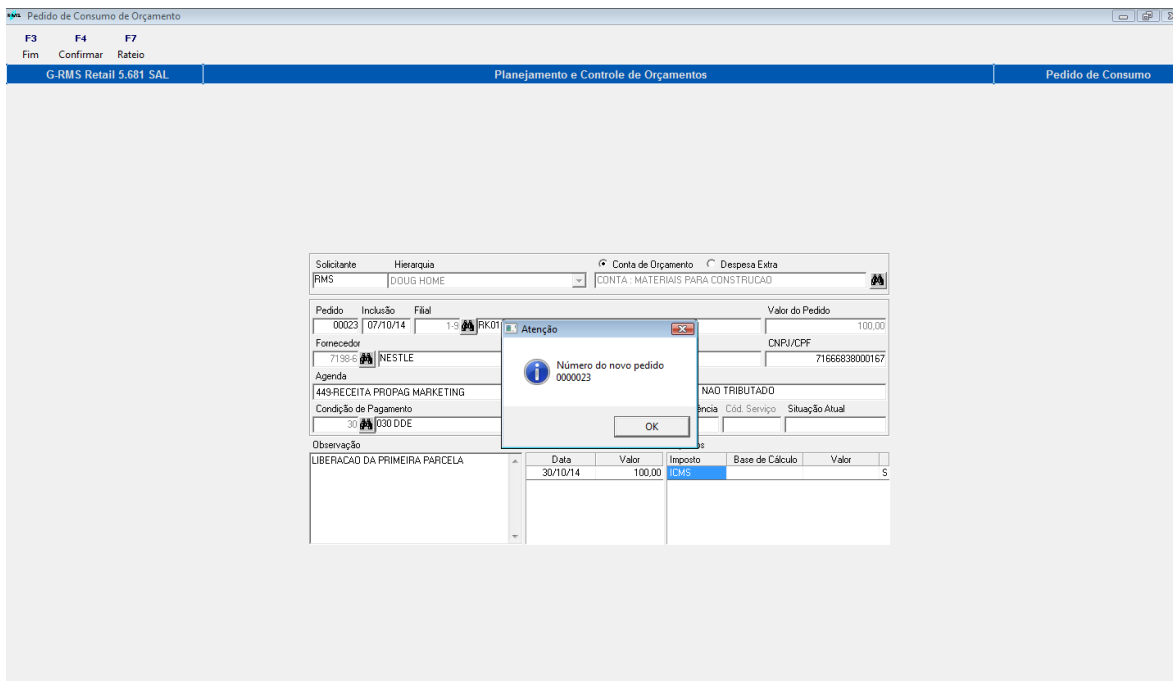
Pedido de Consumo de Orçamento

F3 Fim
F4 Confirmar
F7 Rateio

G-RMS Retail 5.681 SAL
Planejamento e Controle de Orçamentos
Pedido de Consumo

Solicitante
RMS
Hierarquia
DOUG HOME
Conta de Orçamento
Despesa Extra
CONTA : MATERIAIS PARA CONSTRUCAO

Pedido
00023
Inclusão
07/10/14
Filial
1-9
RK01
Valor do Pedido
100,00
Fornecedor
7198-6
NESTLE
CNPJ/CPF
71666838000167
Agenda
449-RECEITA PROPAG MARKETING
NAO TRIBUTADO
Condição de Pagamento
30
030 DDE
ência
Cód. Serviço
Situação Atual

Observação
LIBERACAO DA PRIMEIRA PARCELA

| Data | Valor |
|---|---|
| 30/10/14 | 100,00 |

| Imposto | Base de Cálculo | Valor |
|---|---|---|
| ICMS | | S |

Atenção
Número do novo pedido
0000023
OK